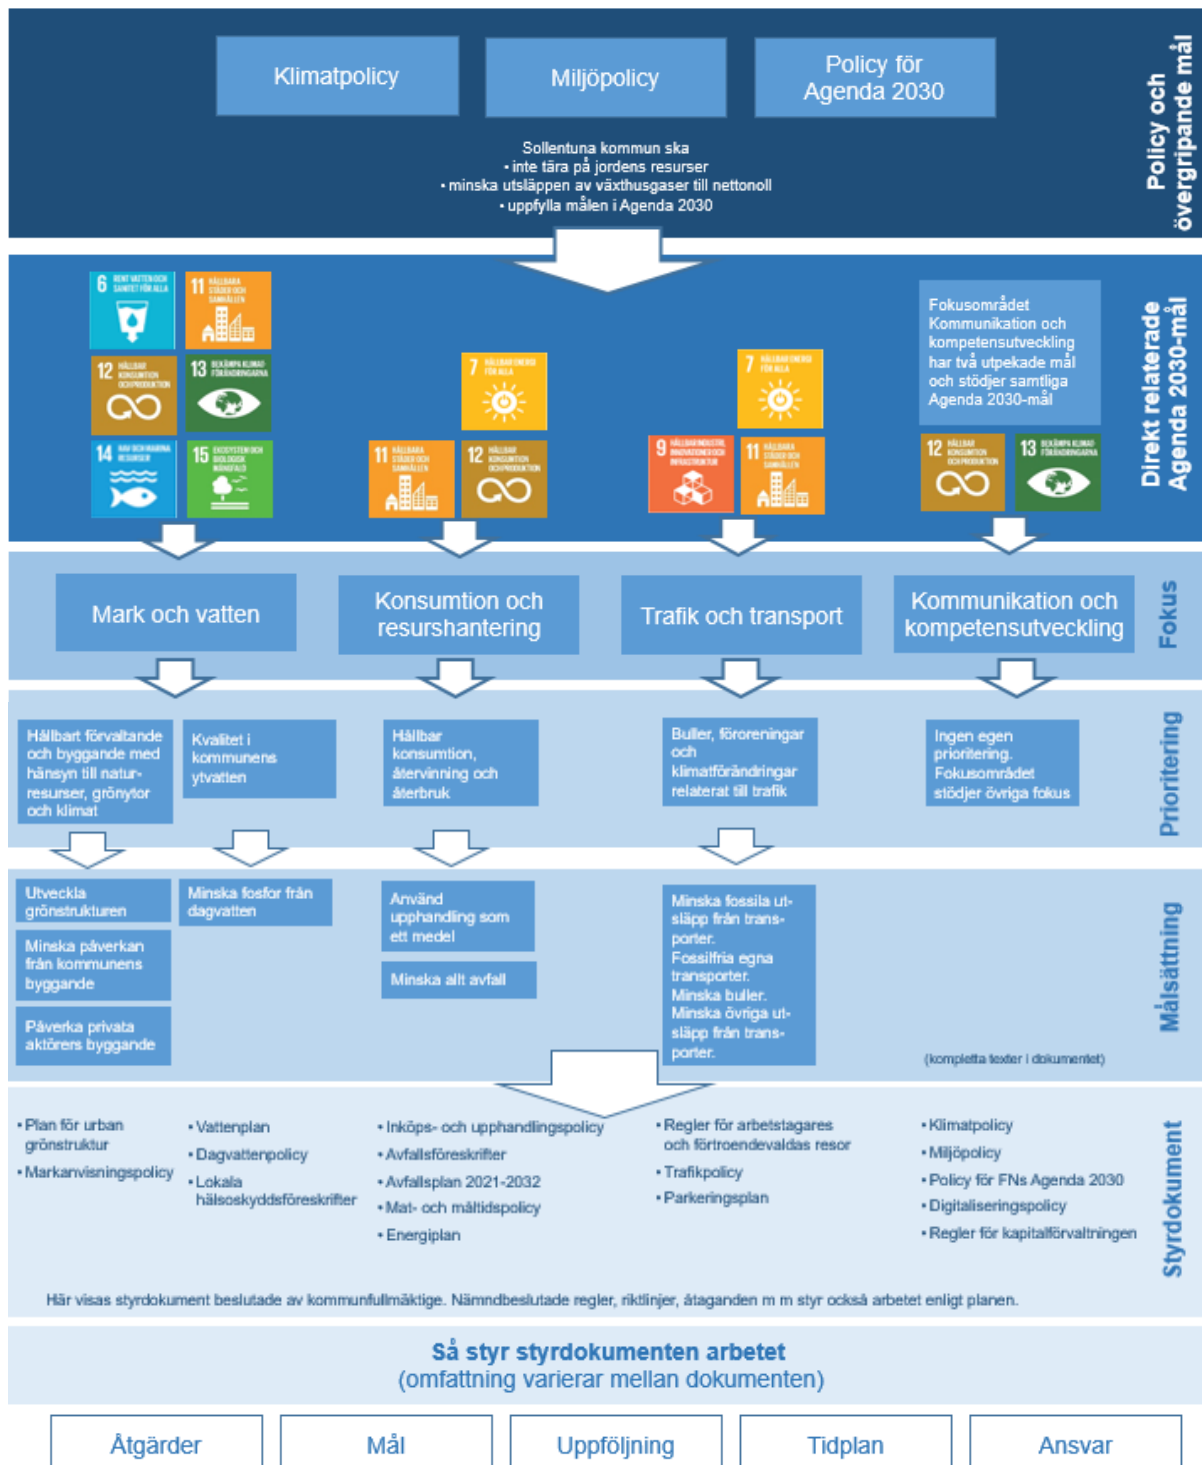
Klimatpolicy

Miljöpolicy

Policy för Agenda 2030

Sollentuna kommun ska
• inte tära på jordens resurser
• minska utsläppen av växthusgaser till nettonoll
• uppfylla målen i Agenda 2030

Policy och övergripande mål

6 RENT VATTEN OCH SANITET FÖR ALLA
11 HÅLLBARA STÄDER OCH SAMHÄLLEN
12 HÅLLBAR KONSUMTION OCH PRODUKTION
13 BEKÄMPA KLIMATFÖRÄNDRINGARNA
14 HAV OCH MARINA RESURSER
15 EKOSYSTEM OCH BIOLOGISK MÅNGFALD

7 HÅLLBAR ENERGI FÖR ALLA
11 HÅLLBARA STÄDER OCH SAMHÄLLEN
12 HÅLLBAR KONSUMTION OCH PRODUKTION

7 HÅLLBAR ENERGI FÖR ALLA
9 HÅLLBAR INDUSTRI, INNOVATIONER OCH INFRASTRUKTUR
11 HÅLLBARA STÄDER OCH SAMHÄLLEN

Fokusområdet Kommunikation och kompetensutveckling har två utpekade mål och stödjer samtliga Agenda 2030-mål

12 HÅLLBAR KONSUMTION OCH PRODUKTION
13 BEKÄMPA KLIMATFÖRÄNDRINGARNA

Direkt relaterade Agenda 2030-mål

Mark och vatten

Konsumtion och resurshantering

Trafik och transport

Kommunikation och kompetensutveckling

Fokus

Hållbart förvaltande och byggande med hänsyn till naturresurser, grönytor och klimat

Kvalitet i kommunens ytvatten

Hållbar konsumtion, återvinning och återbruk

Buller, föroreningar och klimatförändringar relaterat till trafik

Ingen egen prioritering. Fokusområdet stödjer övriga fokus

Prioritering

Utveckla grönstrukturen

Minska påverkan från kommunens byggande

Påverka privata aktörers byggande

Minska fosfor från dagvatten

Använd upphandling som ett medel

Minska allt avfall

Minska fossila utsläpp från transporter.
Fossilfria egna transporter.
Minska buller.
Minska övriga utsläpp från transporter.

(kompletta texter i dokumentet)

Målsättning

• Plan för urban grönstruktur
• Markanvisningspolicy

• Vattenplan
• Dagvattenpolicy
• Lokala hälsoskyddsföreskrifter

• Inköps- och upphandlingspolicy
• Avfallsföreskrifter
• Avfallsplan 2021-2032
• Mat- och måltidspolicy
• Energiplan

• Regler för arbetstagares och förtroendevaldas resor
• Trafikpolicy
• Parkeringsplan

• Klimatpolicy
• Miljöpolicy
• Policy för FNs Agenda 2030
• Digitaliseringspolicy
• Regler för kapitalförvaltningen

Här visas styrdokument beslutade av kommunfullmäktige. Nämndbeslutade regler, riktlinjer, åtaganden m m styr också arbetet enligt planen.

Styrdokument

Så styr styrdokumenten arbetet
(omfattning varierar mellan dokumenten)

Åtgärder

Mål

Uppföljning

Tidplan

Ansvar